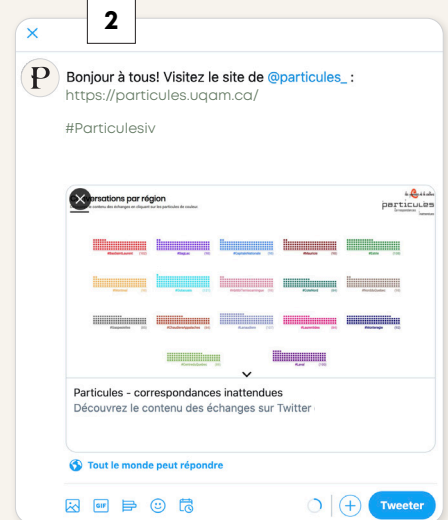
2

Bonjour à tous! Visitez le site de @particules_ : https://particules.uqam.ca/

#Particulesiv

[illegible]rsations par région

particules

Particules - correspondances inattendues
Découvrez le contenu des échanges sur Twitter

Tout le monde peut répondre

Tweeter